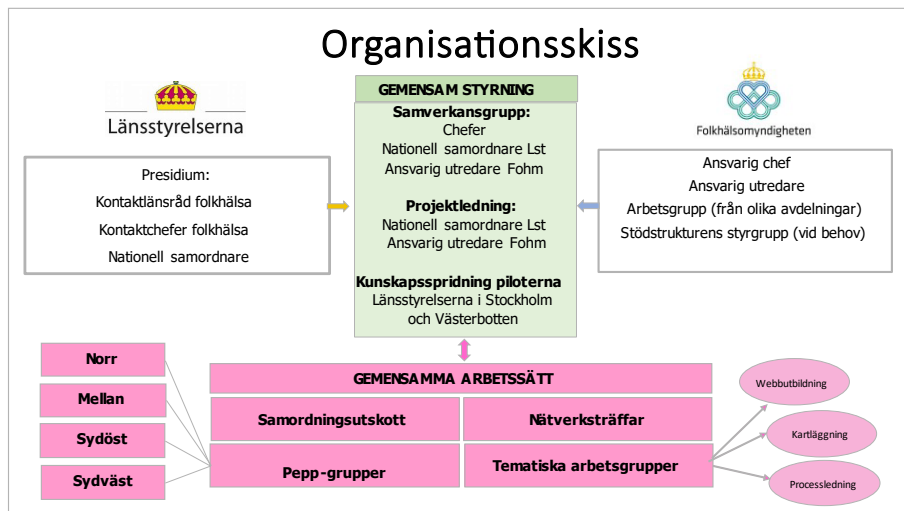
Organisationsskiss

Länsstyrelserna

Presidium:
Kontaktlänsråd folkhälsa
Kontaktchefer folkhälsa
Nationell samordnare

GEMENSAM STYRNING

Samverkansgrupp:
Chefer
Nationell samordnare Lst
Ansvarig utredare Fohm

Projektledning:
Nationell samordnare Lst
Ansvarig utredare Fohm

Kunskapsspridning piloterna
Länsstyrelserna i Stockholm och Västerbotten

Folkhälsomyndigheten

Ansvarig chef
Ansvarig utredare
Arbetsgrupp (från olika avdelningar)
Stödstrukturens styrgrupp (vid behov)

Norr
Mellan
Sydöst
Sydväst

GEMENSAMMA ARBETSSÄTT

| Samordningsutskott | Nätverksträffar |
|---|---|
| Pepp-grupper | Tematiska arbetsgrupper |

Webbutbildning
Kartläggning
Processledning